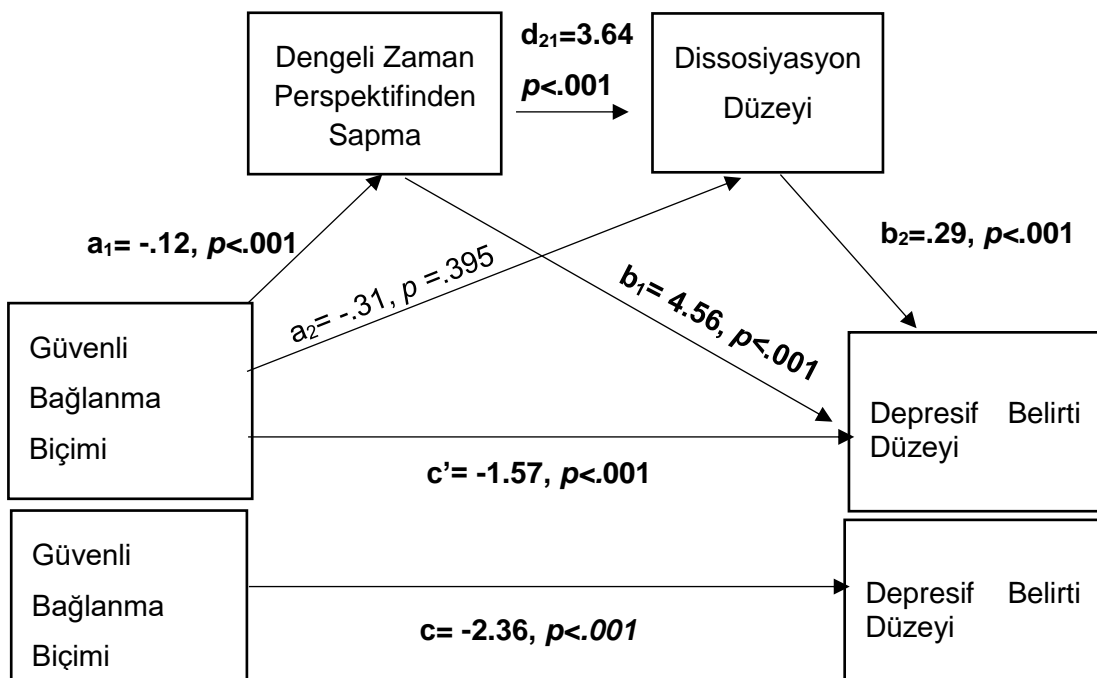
Dengeli Zaman Perspektifinden Sapma

$d_{21}$=3.64
p<.001

Dissosiyasyon Düzeyi

$a_1$= -.12, p<.001

$a_2$= -.31, p =.395

$b_1$= 4.56, p<.001

$b_2$=.29, p<.001

Güvenli Bağlanma Biçimi

Depresif Belirti Düzeyi

c'= -1.57, p<.001

Güvenli Bağlanma Biçimi

Depresif Belirti Düzeyi

c= -2.36, p<.001